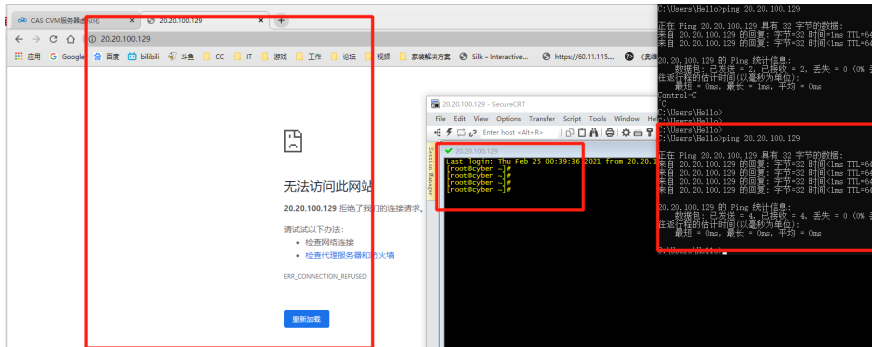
CAS CVM服务器虚拟化
20.20.100.129
20.20.100.129
应用 Google 百度 bilibili 斗鱼 CC IT 游戏 工作 论坛 视频 家装解决方案 Silk – Interactive... https://60.11.115... 《真确

无法访问此网站
20.20.100.129 拒绝了我们的连接请求。
请试试以下办法:
• 检查网络连接
• 检查代理服务器和防火墙
ERR_CONNECTION_REFUSED
重新加载

20.20.100.129 - SecureCRT
File Edit View Options Transfer Script Tools Window Help
Enter host <Alt+R>
20.20.100.129
Session Manager
Last login: Thu Feb 25 00:39:36 2021 from 20.20.1
[root@cyber ~]#
[root@cyber ~]#
[root@cyber ~]#
[root@cyber ~]#

C:\Users\Hello>ping 20.20.100.129

正在 Ping 20.20.100.129 具有 32 字节的数据:
来自 20.20.100.129 的回复: 字节=32 时间=1ms TTL=64
来自 20.20.100.129 的回复: 字节=32 时间<1ms TTL=64

20.20.100.129 的 Ping 统计信息:
    数据包: 已发送 = 2, 已接收 = 2, 丢失 = 0 (0% 丢
往返行程的估计时间(以毫秒为单位):
    最短 = 0ms, 最长 = 1ms, 平均 = 0ms
Control-C
^C
C:\Users\Hello>
C:\Users\Hello>
C:\Users\Hello>
C:\Users\Hello>ping 20.20.100.129

正在 Ping 20.20.100.129 具有 32 字节的数据:
来自 20.20.100.129 的回复: 字节=32 时间<1ms TTL=64
来自 20.20.100.129 的回复: 字节=32 时间<1ms TTL=64
来自 20.20.100.129 的回复: 字节=32 时间<1ms TTL=64
来自 20.20.100.129 的回复: 字节=32 时间<1ms TTL=64

20.20.100.129 的 Ping 统计信息:
    数据包: 已发送 = 4, 已接收 = 4, 丢失 = 0 (0% 丢
往返行程的估计时间(以毫秒为单位):
    最短 = 0ms, 最长 = 0ms, 平均 = 0ms

C:\Users\Hello>